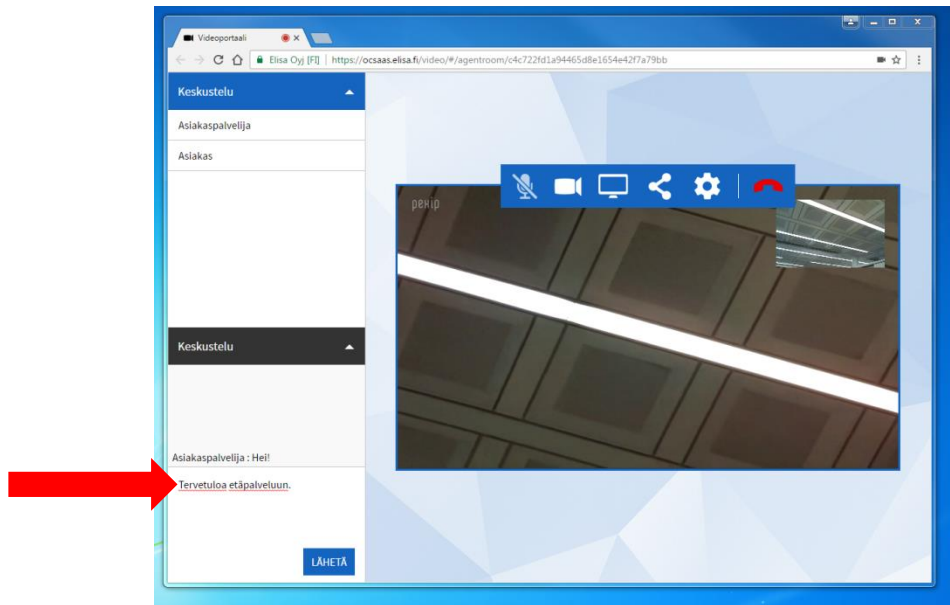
Videoportaali

Elisa Oyj [FI] | https://ocsaas.elisa.fi/video/#/agentroom/c4c722fd1a94465d8e1654e42f7a79bb

Keskustelu

Asiakaspalvelija

Asiakas

Keskustelu

Asiakaspalvelija : Hei!

Tervetuloa etäpalveluun.

LÄHETÄ

pexip